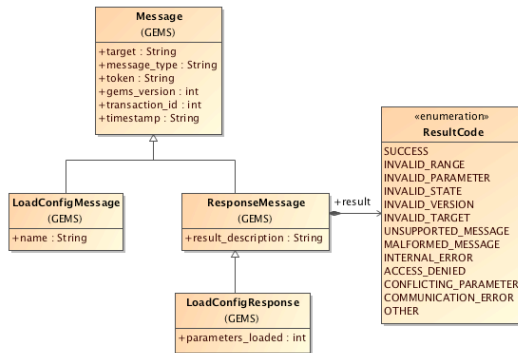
Message
(GEMS)
+target : String
+message_type : String
+token : String
+gems_version : int
+transaction_id : int
+timestamp : String

«enumeration»
ResultCode
SUCCESS
INVALID_RANGE
INVALID_PARAMETER
INVALID_STATE
INVALID_VERSION
INVALID_TARGET
UNSUPPORTED_MESSAGE
MALFORMED_MESSAGE
INTERNAL_ERROR
ACCESS_DENIED
CONFLICTING_PARAMETER
COMMUNICATION_ERROR
OTHER

LoadConfigMessage
(GEMS)
+name : String

ResponseMessage
(GEMS)
+result_description : String

+result

LoadConfigResponse
(GEMS)
+parameters_loaded : int